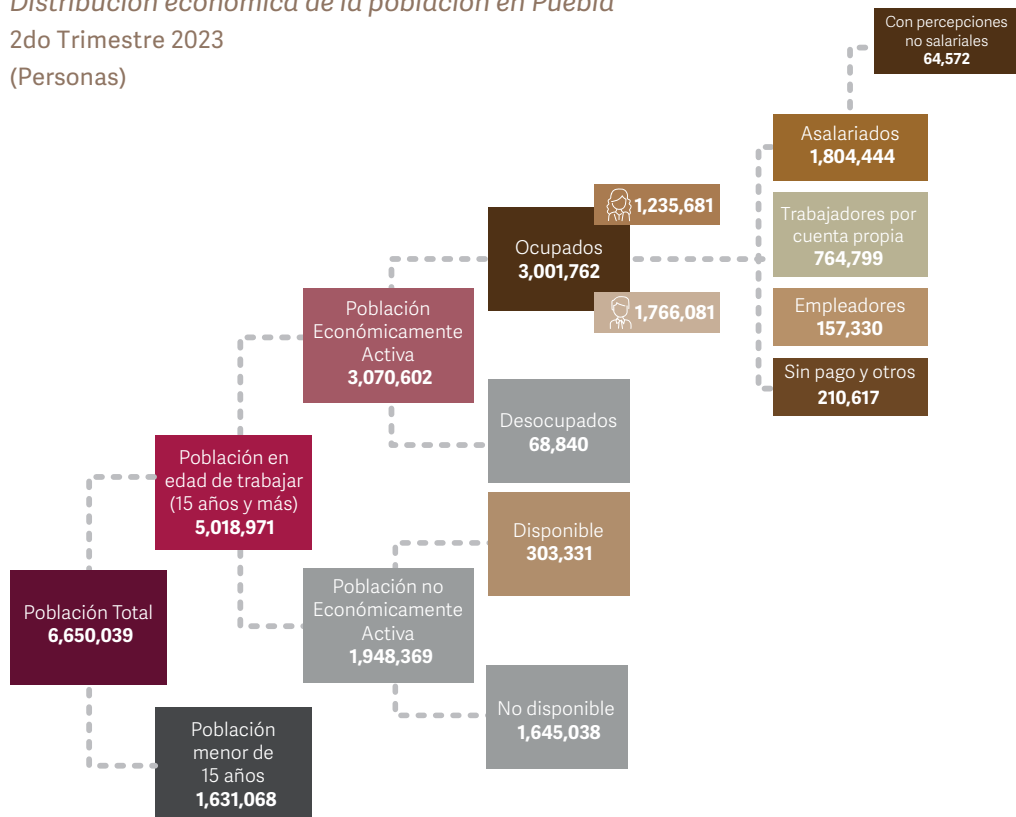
Distribución económica de la población en Puebla
2do Trimestre 2023
(Personas)

Con percepciones no salariales
64,572

Asalariados
1,804,444

Trabajadores por cuenta propia
764,799

Empleadores
157,330

Sin pago y otros
210,617

1,235,681

Ocupados
3,001,762

1,766,081

Población Económicamente Activa
3,070,602

Desocupados
68,840

Población en edad de trabajar (15 años y más)
5,018,971

Disponible
303,331

Población Total
6,650,039

Población no Económicamente Activa
1,948,369

No disponible
1,645,038

Población menor de 15 años
1,631,068